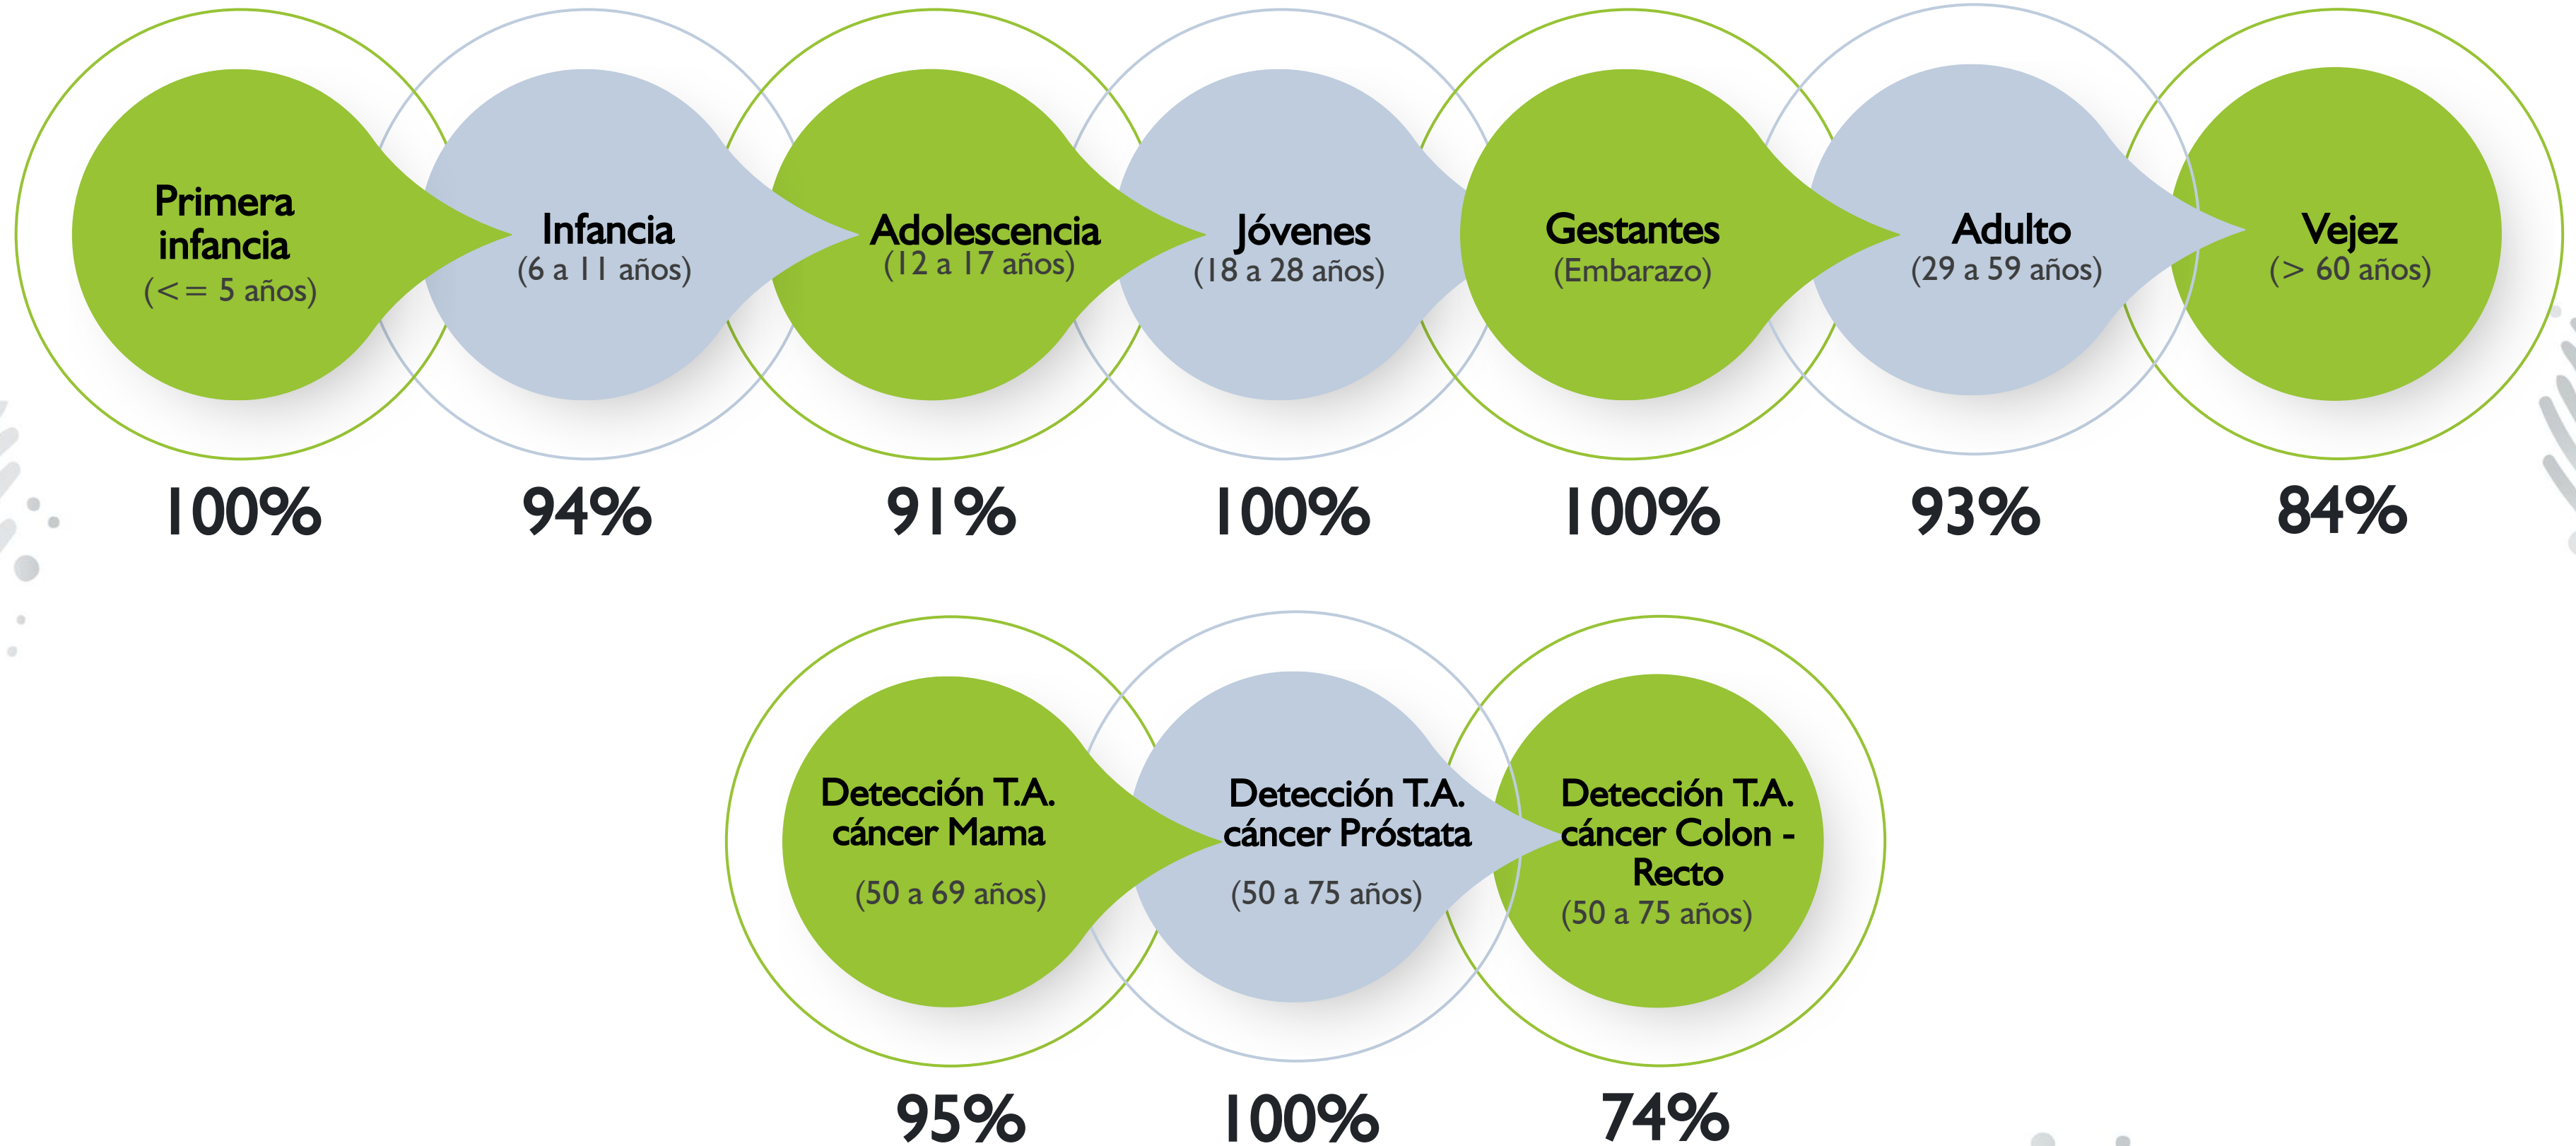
Primera infancia
(<= 5 años)

100%

Infancia
(6 a 11 años)

94%

Adolescencia
(12 a 17 años)

91%

Jóvenes
(18 a 28 años)

100%

Gestantes
(Embarazo)

100%

Adulto
(29 a 59 años)

93%

Vejez
(> 60 años)

84%

Detección T.A. cáncer Mama
(50 a 69 años)

95%

Detección T.A. cáncer Próstata
(50 a 75 años)

100%

Detección T.A. cáncer Colon - Recto
(50 a 75 años)

74%